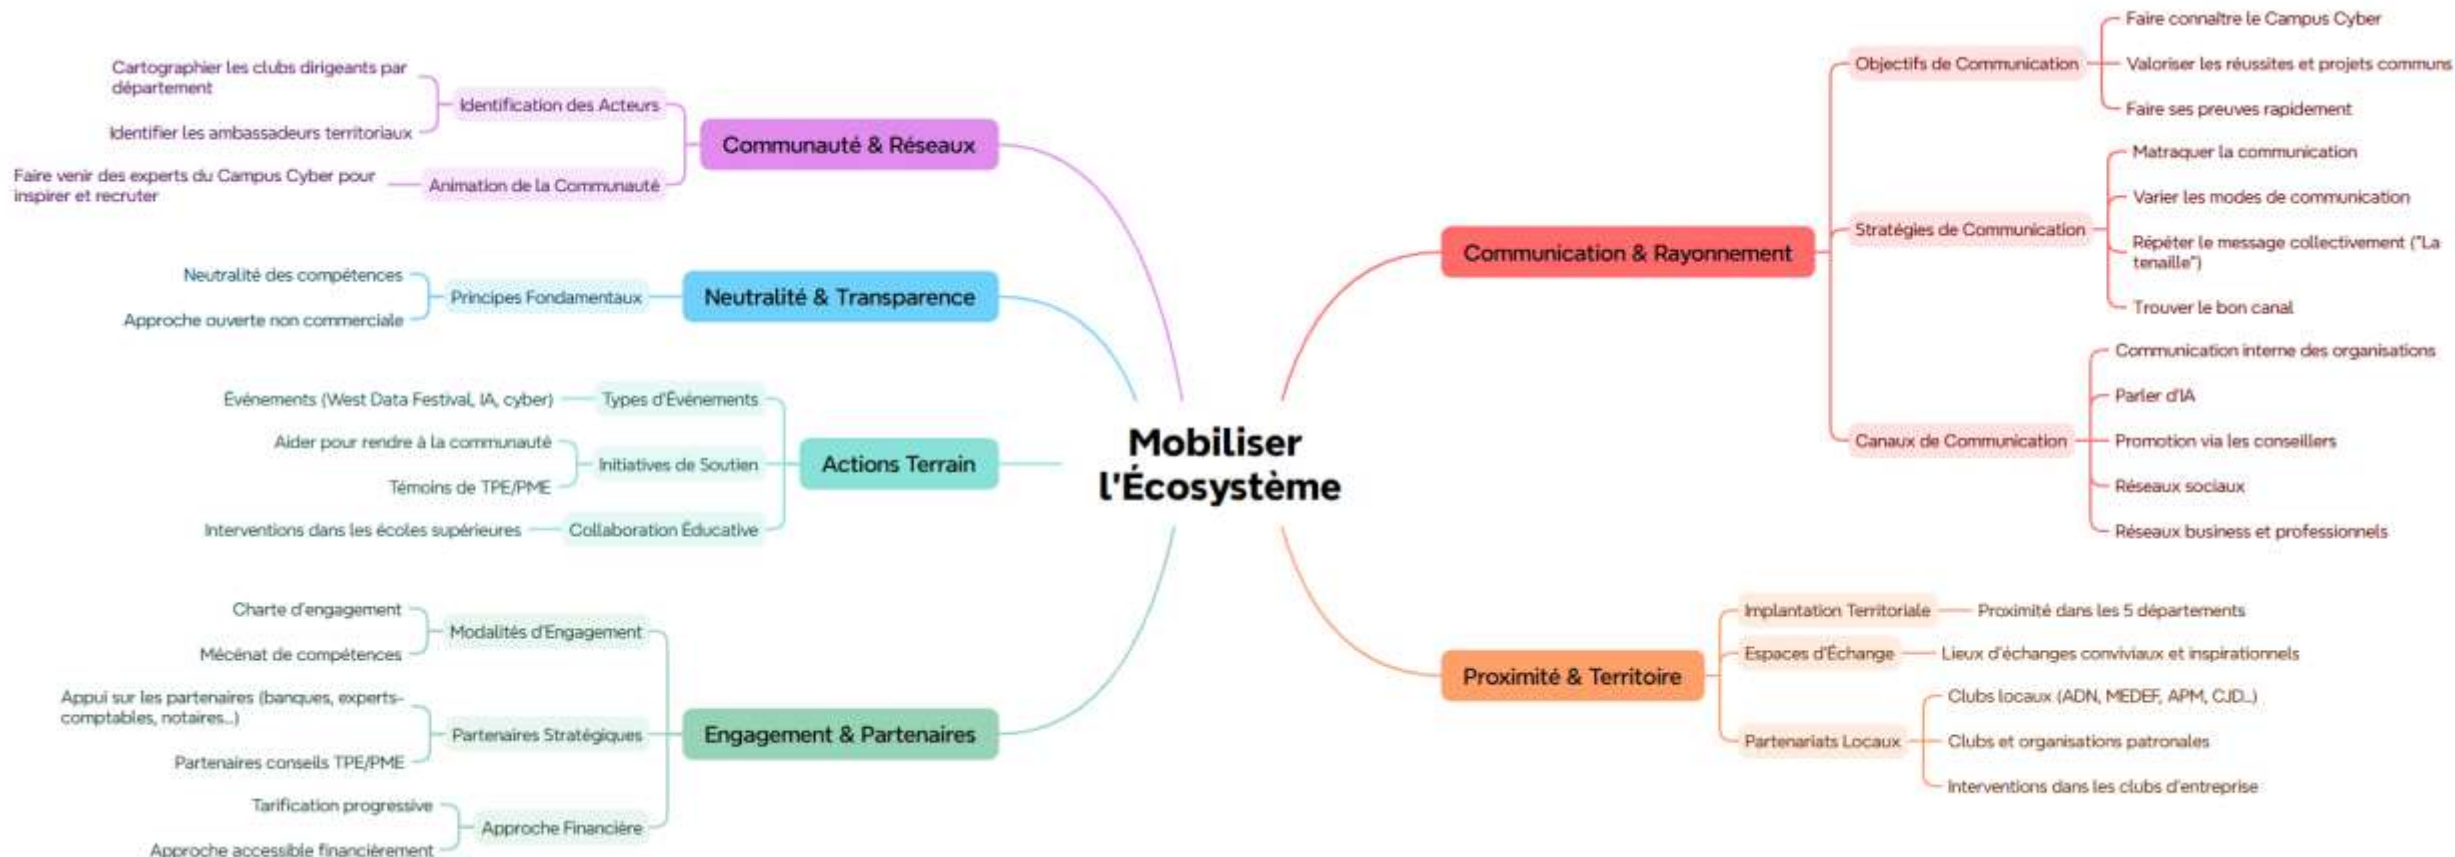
Mobiliser l'Écosystème

Communauté & Réseaux
Identification des Acteurs
Cartographier les clubs dirigeants par département
Identifier les ambassadeurs territoriaux
Animation de la Communauté
Faire venir des experts du Campus Cyber pour inspirer et recruter

Neutralité & Transparence
Principes Fondamentaux
Neutralité des compétences
Approche ouverte non commerciale

Actions Terrain
Types d'Événements
Événements (West Data Festival, IA, cyber)
Initiatives de Soutien
Aider pour rendre à la communauté
Témoins de TPE/PME
Collaboration Éducative
Interventions dans les écoles supérieures

Engagement & Partenaires
Modalités d'Engagement
Charte d'engagement
Mécénat de compétences
Partenaires Stratégiques
Appui sur les partenaires (banques, experts-comptables, notaires...)
Partenaires conseils TPE/PME
Approche Financière
Tarification progressive
Approche accessible financièrement

Communication & Rayonnement
Objectifs de Communication
Faire connaître le Campus Cyber
Valoriser les réussites et projets communs
Faire ses preuves rapidement
Stratégies de Communication
Matraquer la communication
Varier les modes de communication
Répéter le message collectivement ("La tenaille")
Trouver le bon canal
Canaux de Communication
Communication interne des organisations
Parler d'IA
Promotion via les conseillers
Réseaux sociaux
Réseaux business et professionnels

Proximité & Territoire
Implantation Territoriale
Proximité dans les 5 départements
Espaces d'Échange
Lieux d'échanges conviviaux et inspirationnels
Partenariats Locaux
Clubs locaux (ADN, MEDEF, APM, CJD...)
Clubs et organisations patronales
Interventions dans les clubs d'entreprise